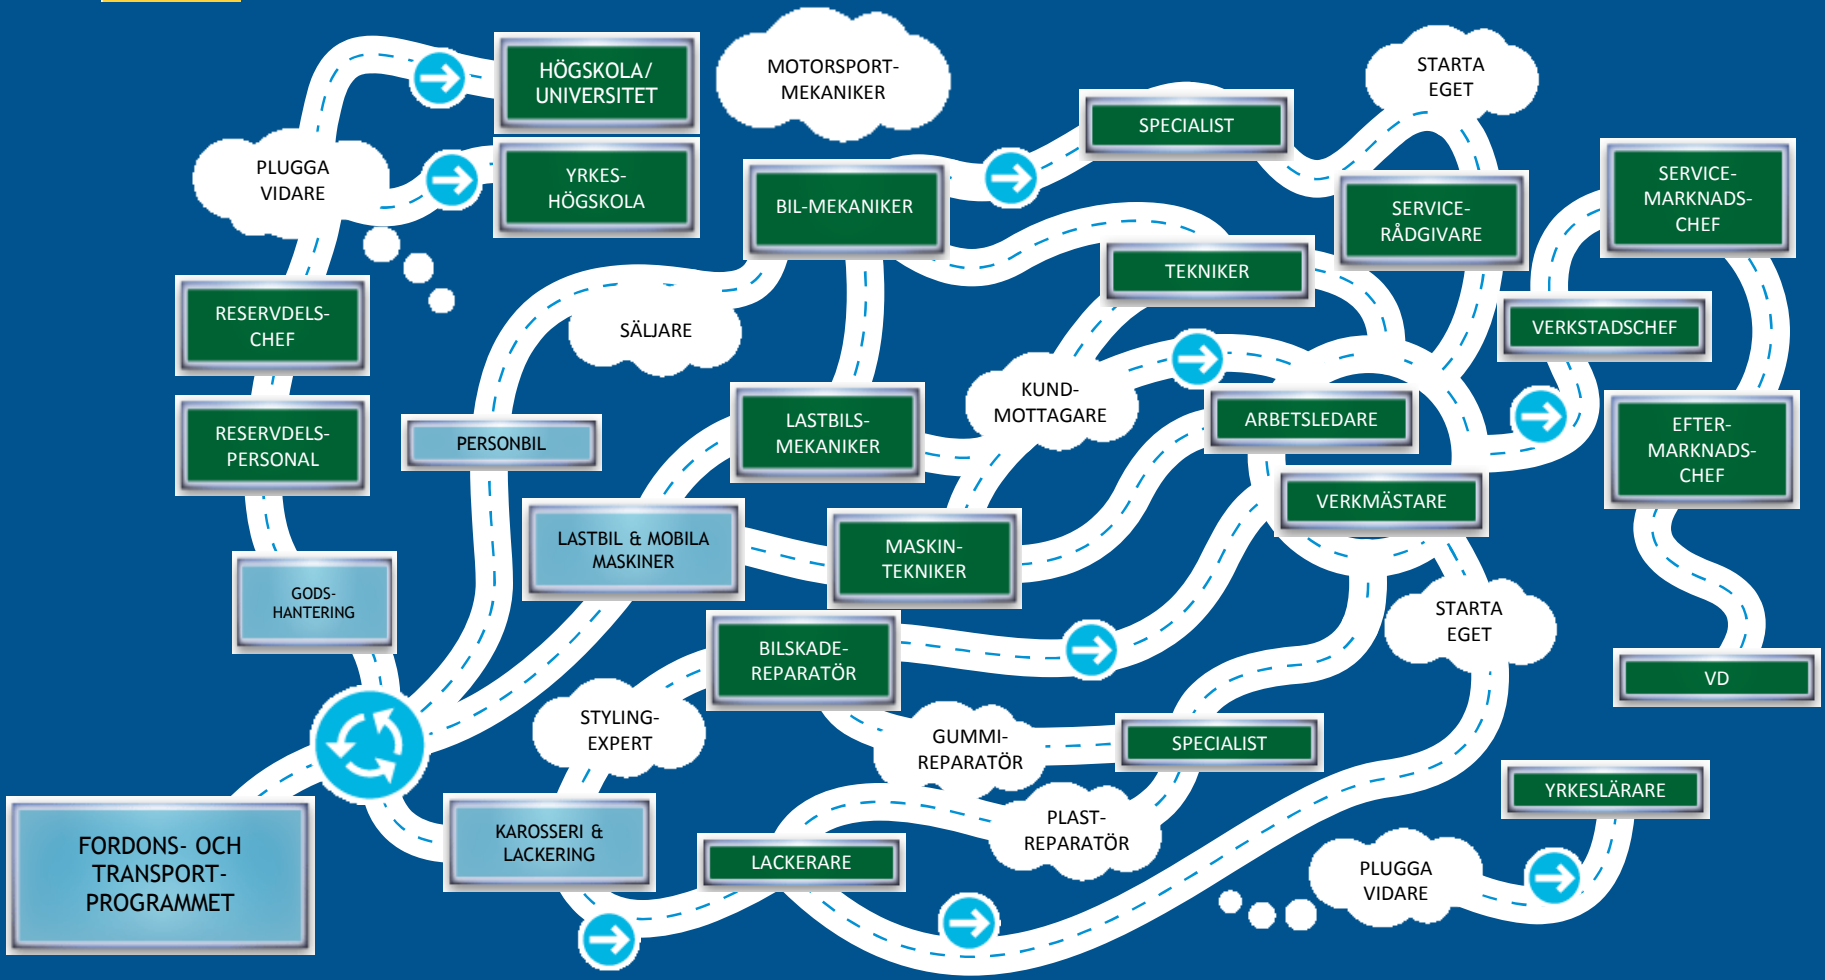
HÖGSKOLA/ UNIVERSITET

MOTORSPORT-MEKANIKER

STARTA EGET

SPECIALIST

PLUGGA VIDARE

YRKES-HÖGSKOLA

BIL-MEKANIKER

SERVICE-RÅDGIVARE

SERVICE-MARKNADS-CHEF

TEKNIKER

RESERVDELS-CHEF

SÄLJARE

VERKSTADSCHEF

KUND-MOTTAGARE

RESERVDELS-PERSONAL

PERSONBIL

LASTBILS-MEKANIKER

ARBETSLEDARE

EFTER-MARKNADS-CHEF

VERKMÄSTARE

LASTBIL & MOBILA MASKINER

MASKIN-TEKNIKER

GODS-HANTERING

STARTA EGET

BILSKADE-REPARATÖR

VD

STYLING-EXPERT

GUMMI-REPARATÖR

SPECIALIST

YRKESLÄRARE

FORDONS- OCH TRANSPORT-PROGRAMMET

KAROSSERI & LACKERING

PLAST-REPARATÖR

LACKERARE

PLUGGA VIDARE